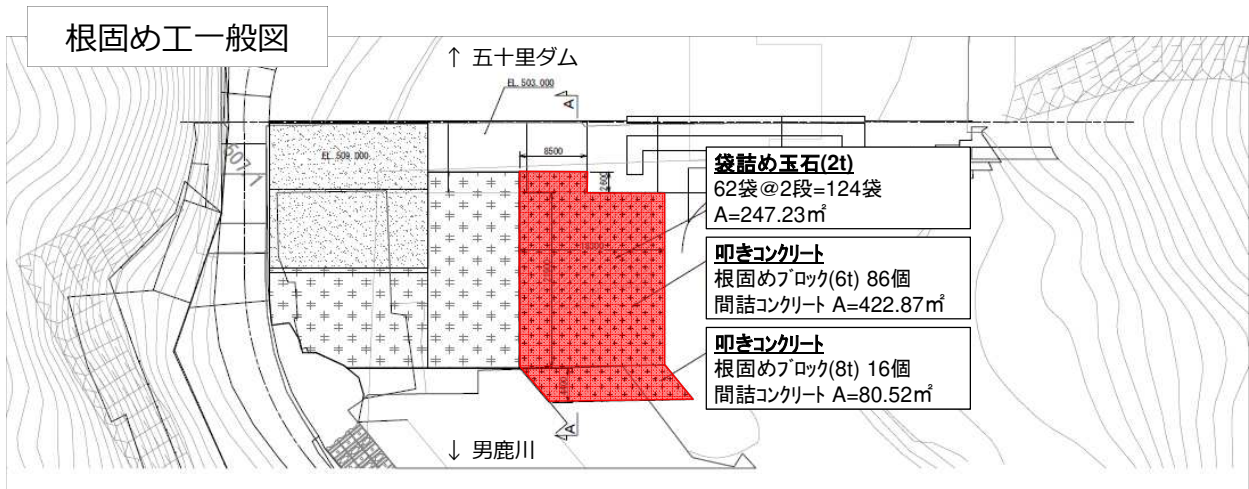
根固め工一般図

↑ 五十里ダム

EL. 503.000

EL. 509.000

8500

A

**袋詰め玉石(2t)**
62袋@2段=124袋
A=247.23㎡

**叩きコンクリート**
根固めブロック(6t) 86個
間詰コンクリート A=422.87㎡

**叩きコンクリート**
根固めブロック(8t) 16個
間詰コンクリート A=80.52㎡

A

↓ 男鹿川